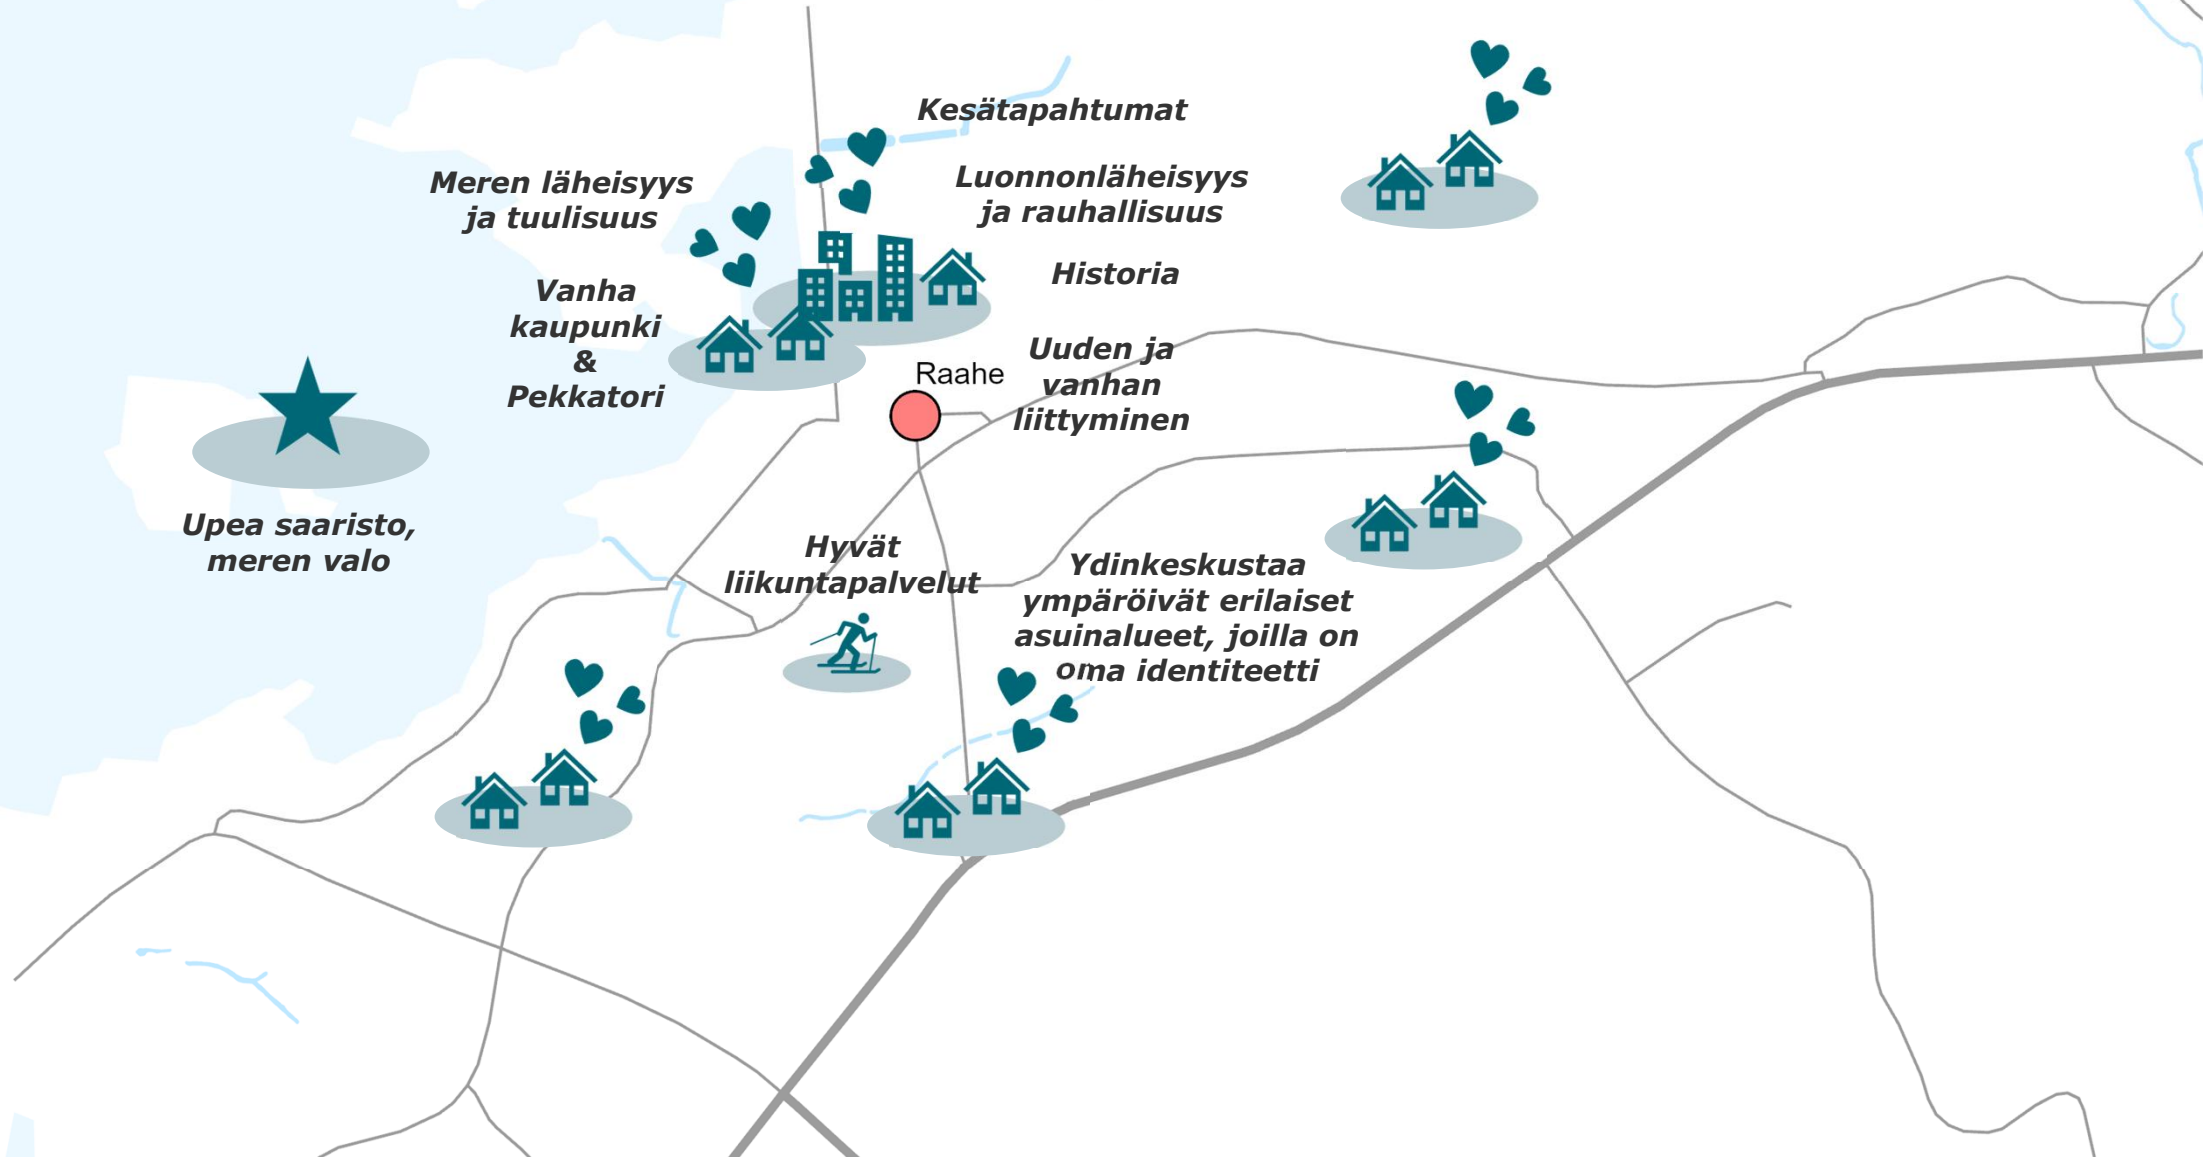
Kesätapahtumat

Meren läheisyys ja tuulisuus

Luonnonläheisyys ja rauhallisuus

Historia

Vanha kaupunki & Pekkatori

Raahe

Uuden ja vanhan liittyminen

Upea saaristo, meren valo

Hyvät liikuntapalvelut

Ydinkeskustaa ympäröivät erilaiset asuinalueet, joilla on oma identiteetti